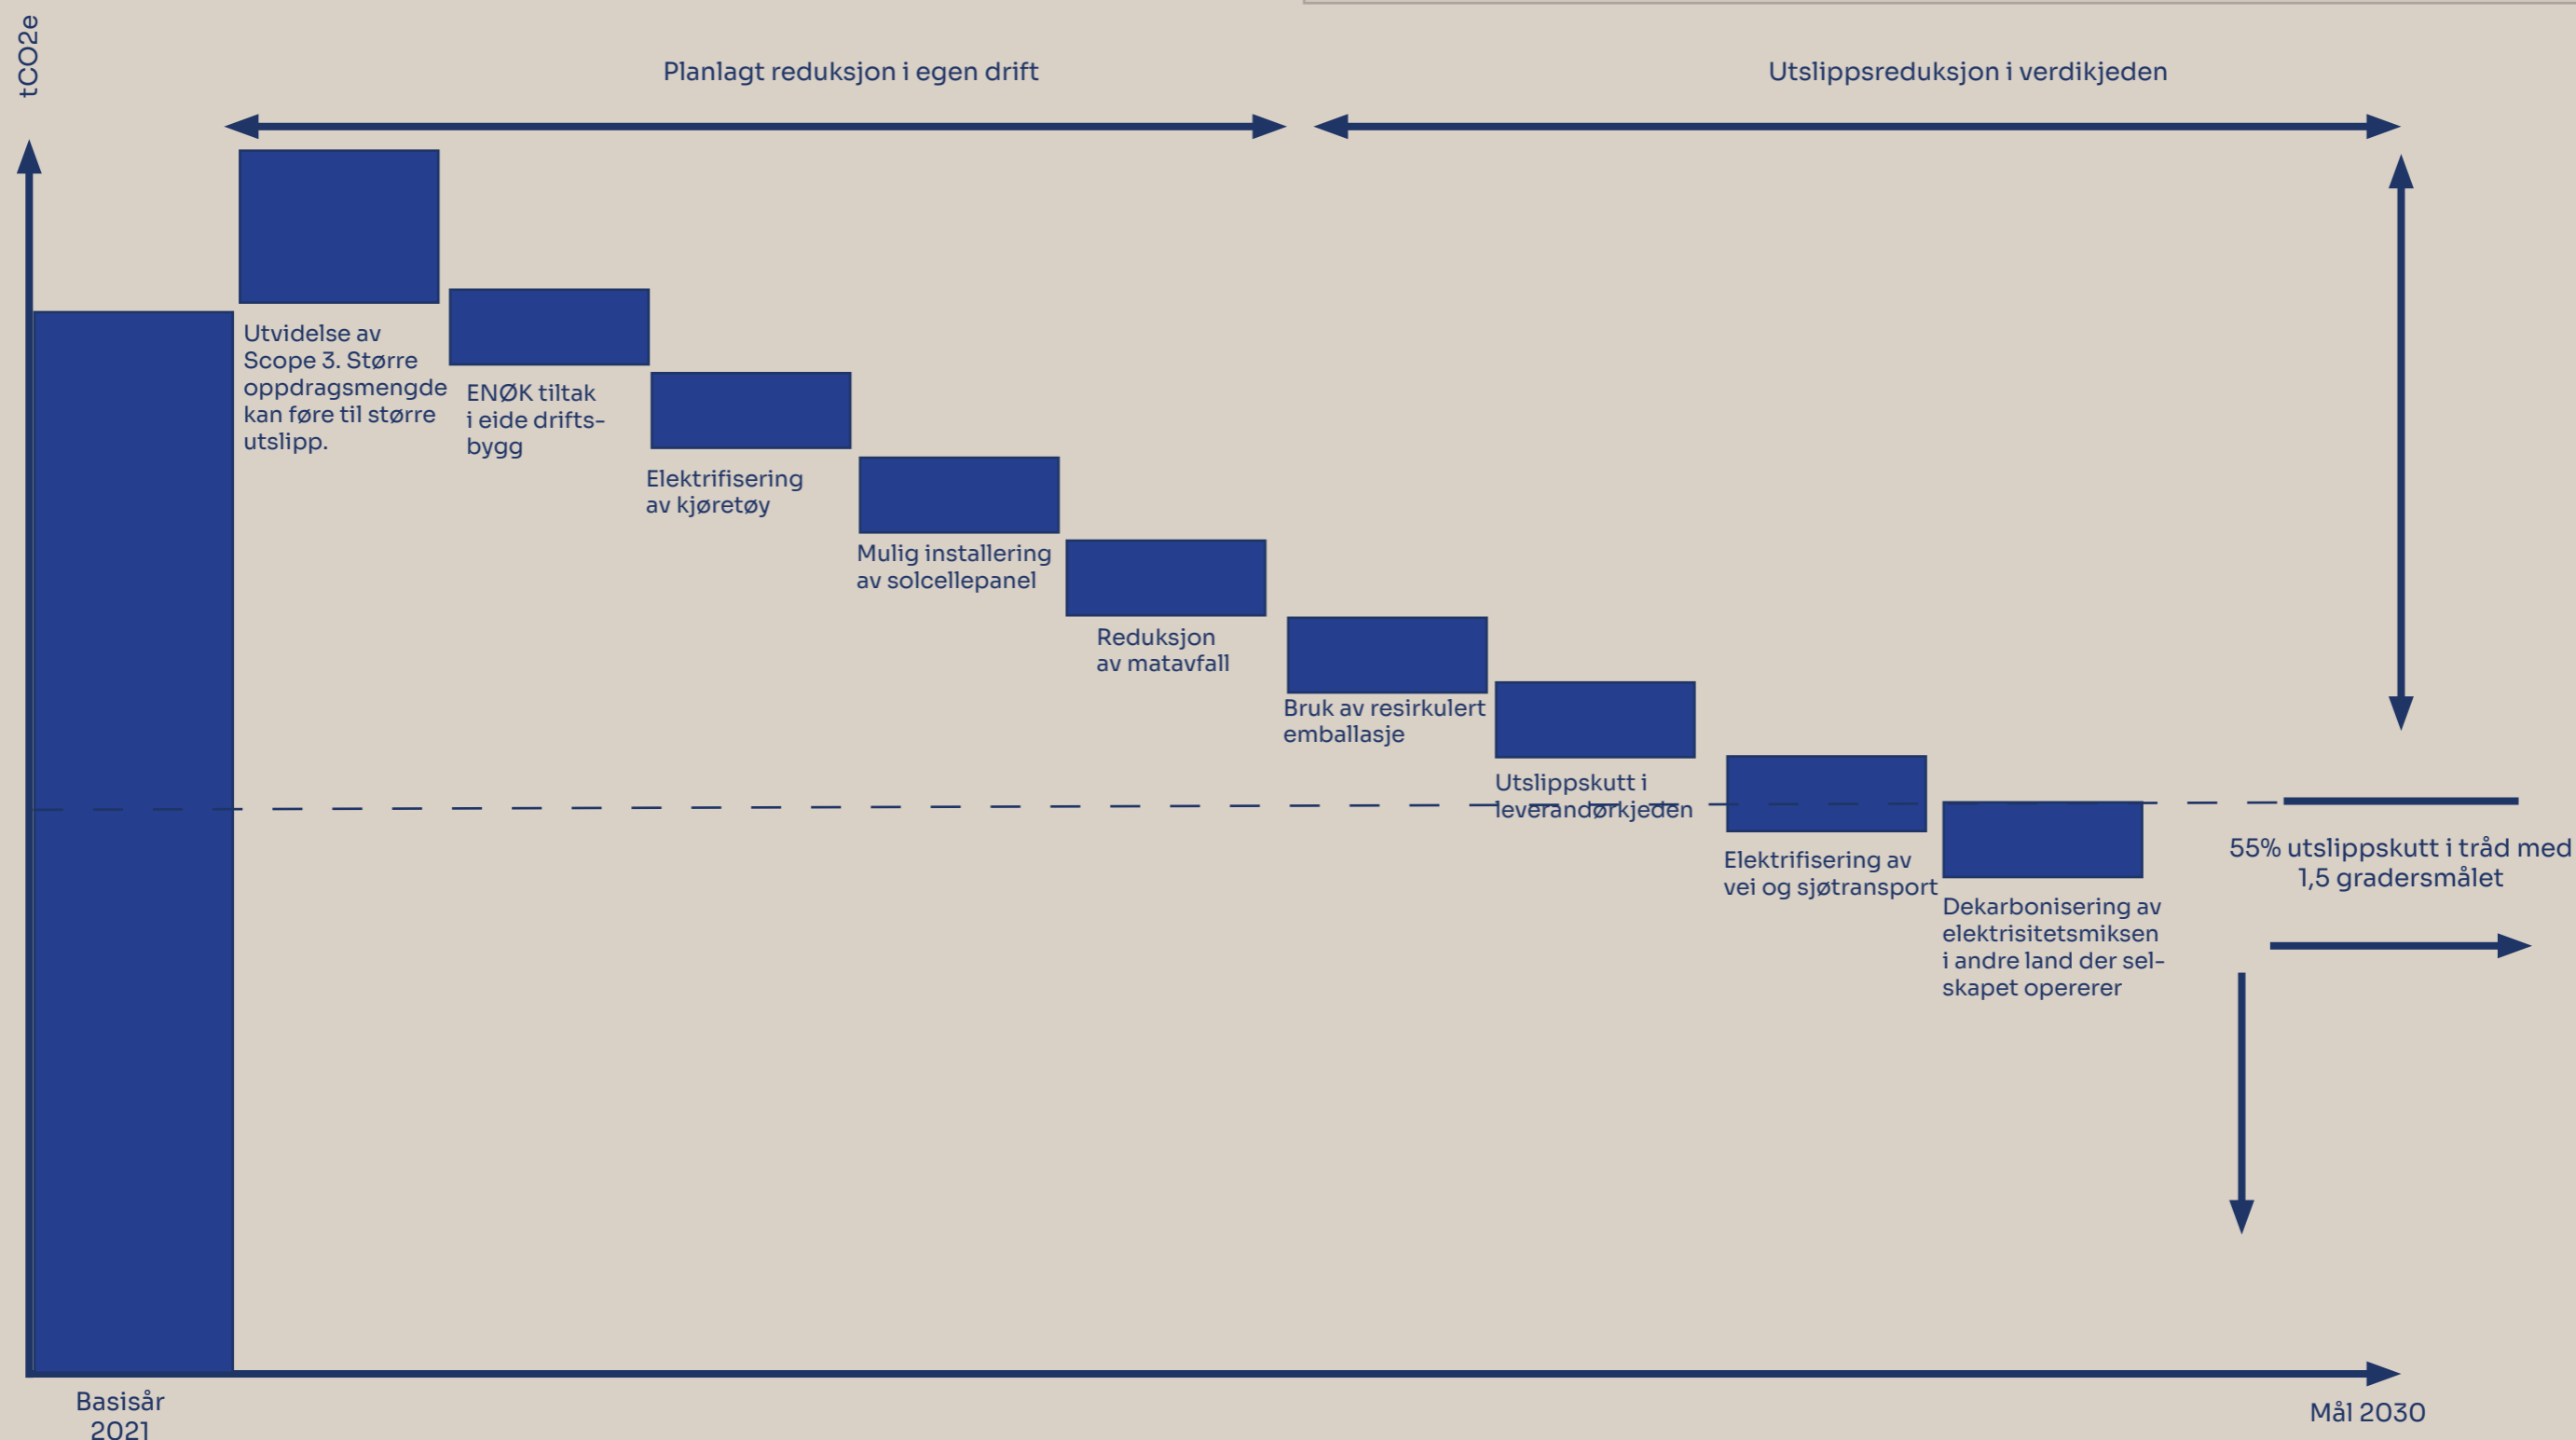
tCO2e

Planlagt reduksjon i egen drift

Utslippsreduksjon i verdikjeden

Utvidelse av Scope 3. Større oppdragsmengde kan føre til større utslipp.

ENØK tiltak i eide driftsbygg

Elektrifisering av kjøretøy

Mulig installering av solcellepanel

Reduksjon av matavfall

Bruk av resirkulert emballasje

Utslippskutt i leverandørkjeden

Elektrifisering av vei og sjøtransport

Dekarbonisering av elektrisitetsmiksen i andre land der selskapet opererer

55% utslippskutt i tråd med 1,5 gradersmålet

Basisår 2021

Mål 2030